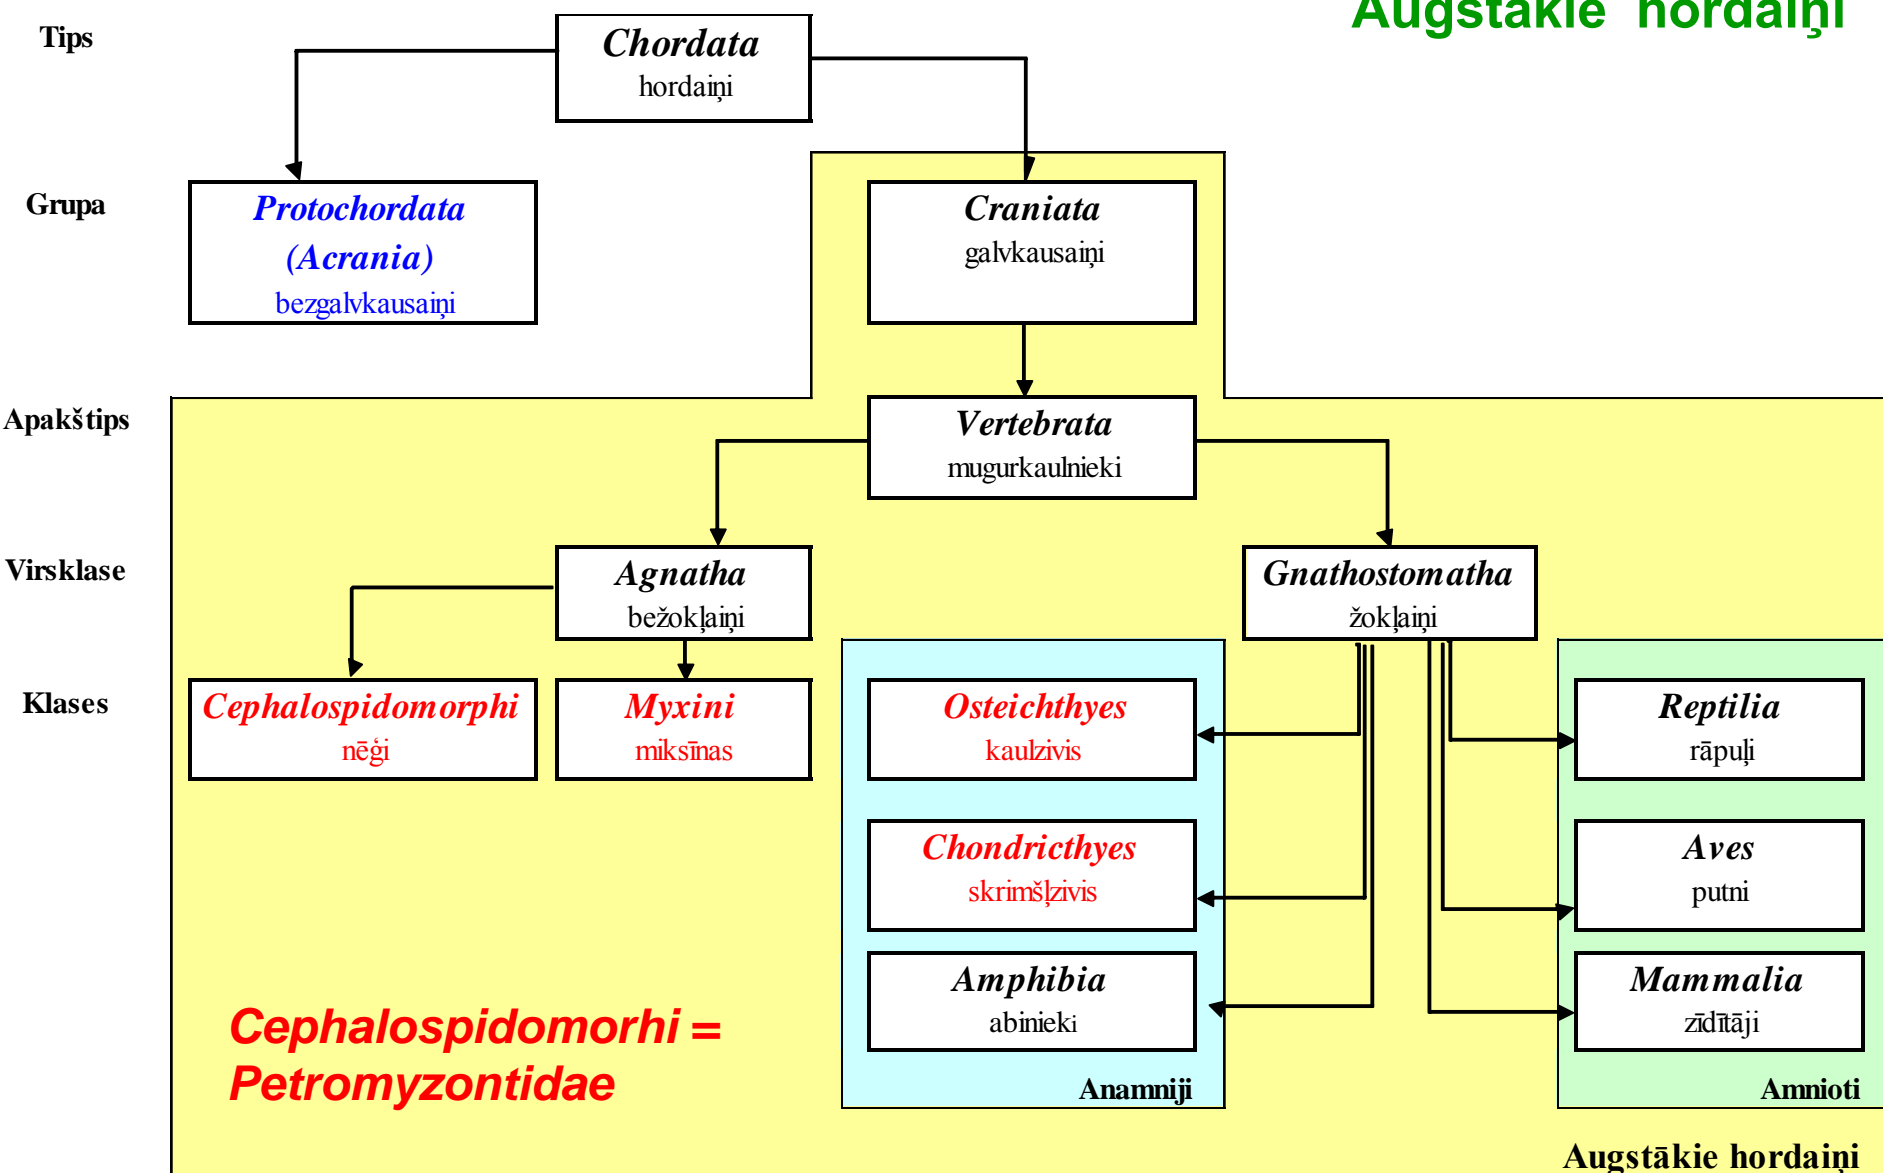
Augstākie hordaiņi

Tips

Chordata
hordaiņi

Grupa

Protochordata
(Acrania)
bezgalvkausaiņi

Craniata
galvkausaiņi

Apakštips

Vertebrata
mugurkaulnieki

Virsklase

Agnatha
bežokļaiņi

Gnathostomatha
žokļaiņi

Klases

Cephalospidomorphi
nēģi

Myxini
miksīnas

Osteichthyes
kaulzivis

Chondricthyes
skrimšļzivis

Amphibia
abinieki

Anamniji

Reptilia
rāpuļi

Aves
putni

Mammalia
zīdītāji

Amnioti

Cephalospidomorhi =
Petromyzontidae

Augstākie hordaiņi